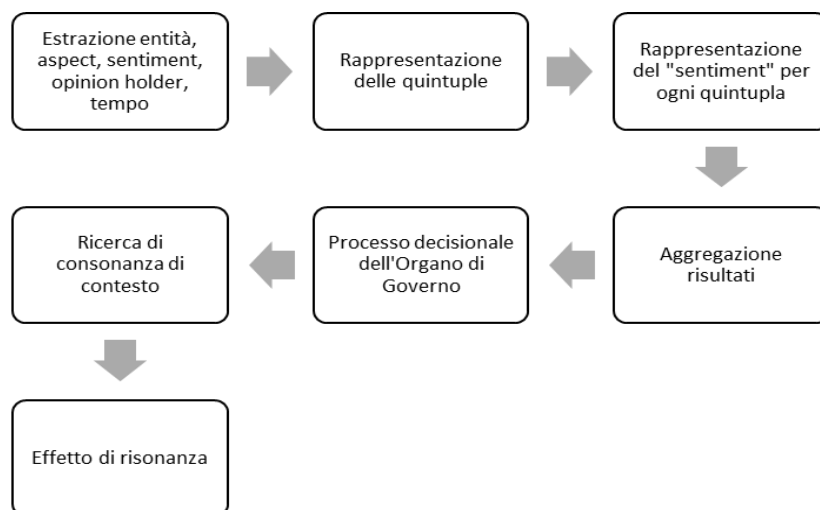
Estrazione entità, aspect, sentiment, opinion holder, tempo

Rappresentazione delle quintuple

Rappresentazione del "sentiment" per ogni quintupla

Aggregazione risultati

Processo decisionale dell'Organo di Governo

Ricerca di consonanza di contesto

Effetto di risonanza